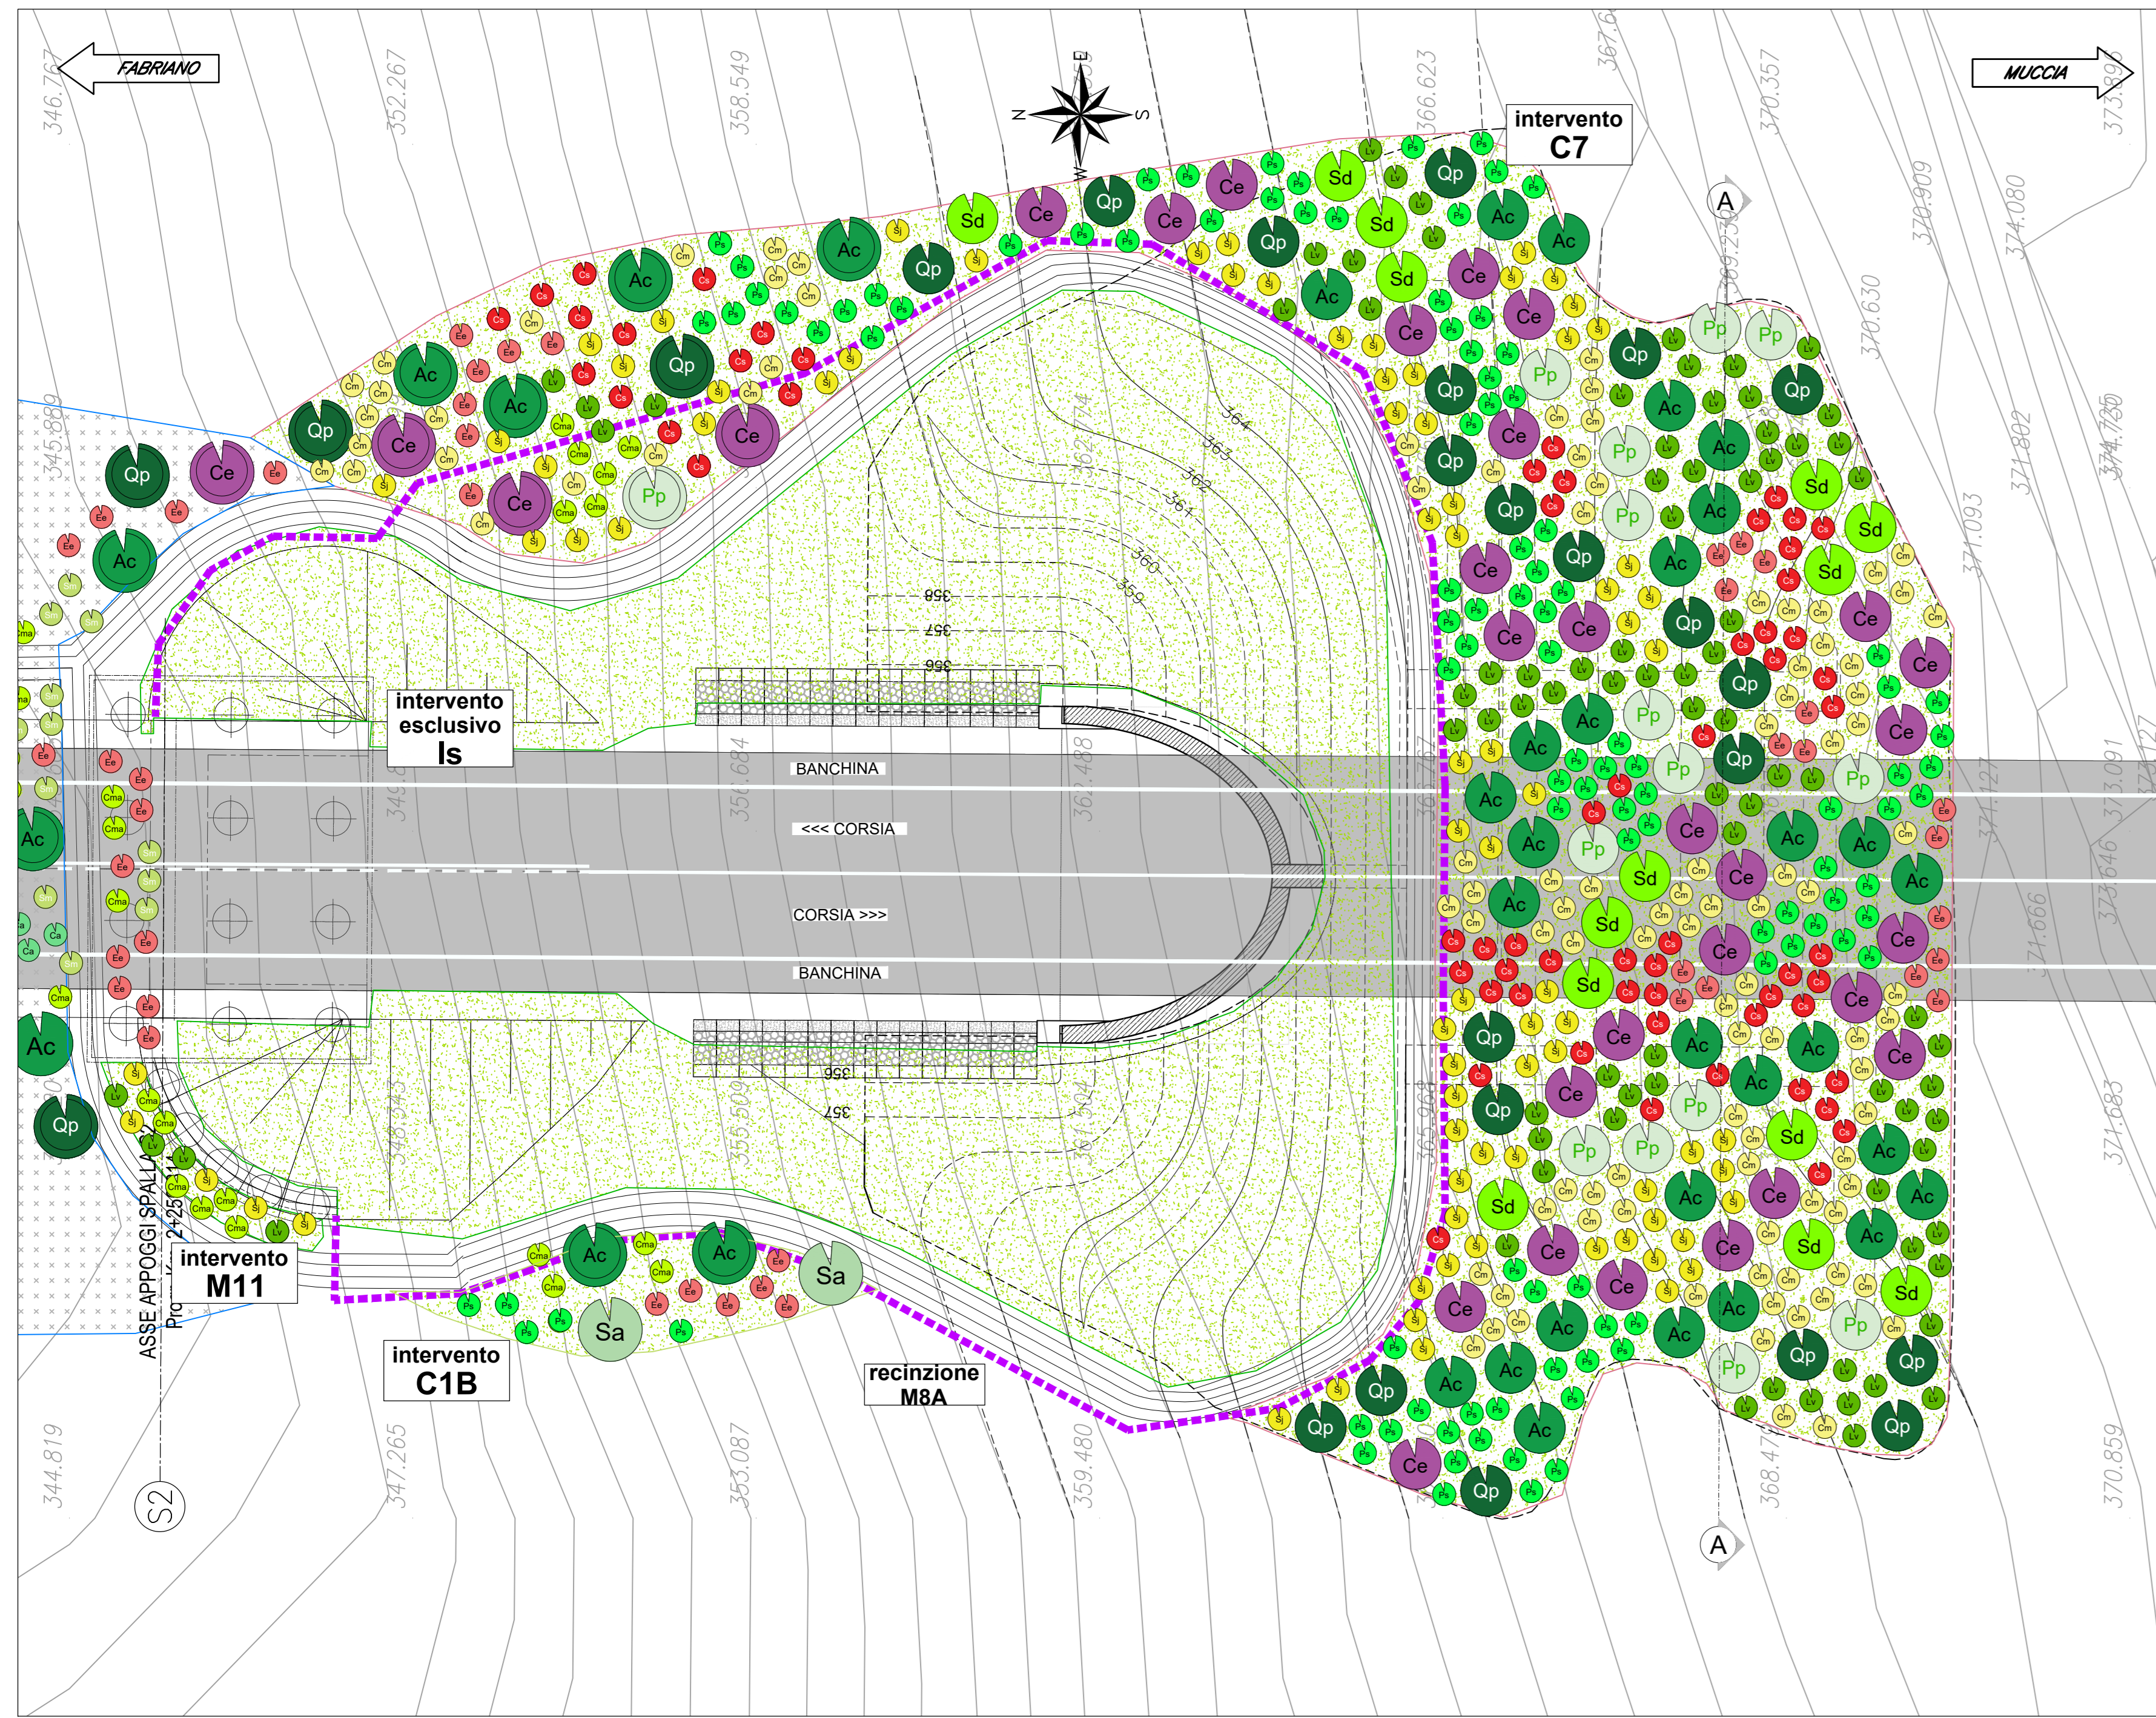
FABRIANO

MUCCIA

346.767
352.267
358.549
366.623
367.6
370.357
373.399
370.909
374.080
370.630
369.2
371.093
371.802
374.726
345.889

intervento
C7

A

N
S
E
W

Qp Ce Ac Sd Pp Cs Cm Sj Lv Ps Ee Cma Sa Ca

364
363
362
361
360
359
358
357
356

intervento
esclusivo
Is

BANCHINA
<<< CORSIA
CORSIA >>>
BANCHINA

350.684
362.488
371.127
373.091
373.646
371.666
371.683
356
357
355.509
361.5
365.064
349.8
348.545

ASSE APPOGGI SPALLA
Prog. 2+25

intervento
M11

intervento
C1B

recinzione
M8A

344.819
347.265
353.087
359.480
368.47
370.859

S2

A